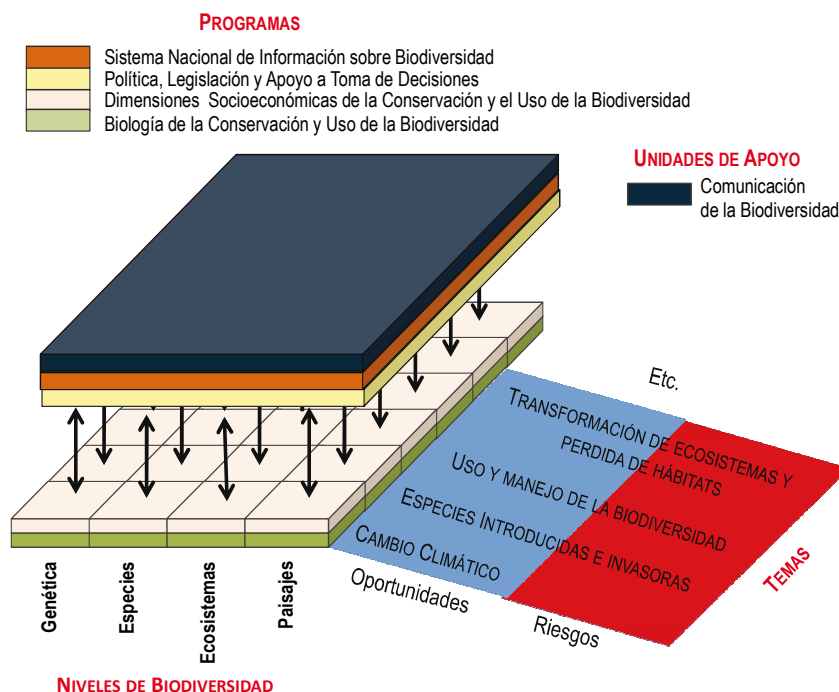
PROGRAMAS

Sistema Nacional de Información sobre Biodiversidad
Política, Legislación y Apoyo a Toma de Decisiones
Dimensiones Socioeconómicas de la Conservación y el Uso de la Biodiversidad
Biología de la Conservación y Uso de la Biodiversidad

UNIDADES DE APOYO

Comunicación de la Biodiversidad

Etc.

TRANSFORMACIÓN DE ECOSISTEMAS Y PERDIDA DE HÁBITATS

USO Y MANEJO DE LA BIODIVERSIDAD

ESPECIES INTRODUCIDAS E INVASORAS

CAMBIO CLIMÁTICO

Oportunidades

Riesgos

TEMAS

Genética
Especies
Ecosistemas
Paisajes

NIVELES DE BIODIVERSIDAD